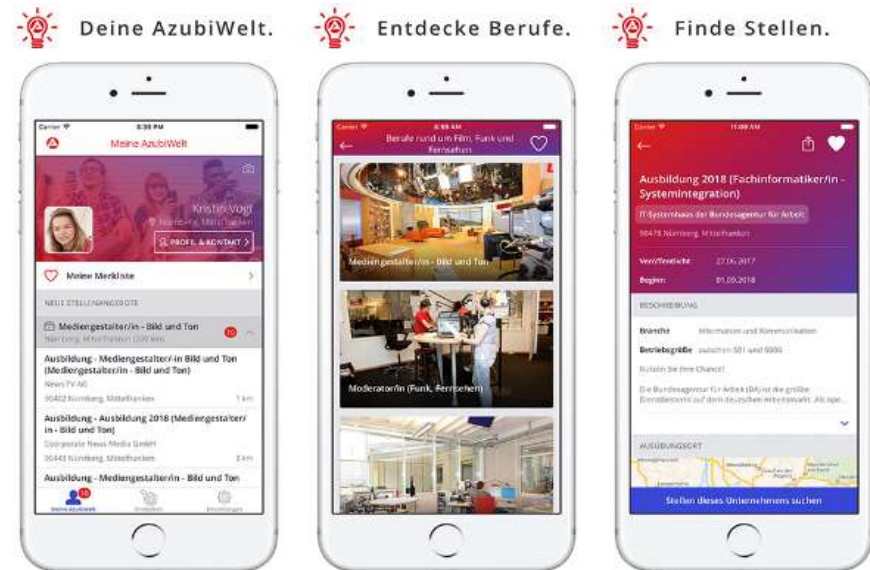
Deine AzubiWelt.

Entdecke Berufe.

Finde Stellen.

Carrier
3:30 PM
Meine AzubiWelt
Kristin Vogt
Nürnberg, Mittelfranken
PROFIL & KONTAKT
Meine Merkliste
NEUE STELLENANGEBOTE
Mediengestalter/in - Bild und Ton
Nürnberg, Mittelfranken (100 km)
Ausbildung - Mediengestalter/-in Bild und Ton (Mediengestalter/in - Bild und Ton)
News TV AG
90402 Nürnberg, Mittelfranken
1 km
Ausbildung - Ausbildung 2018 (Mediengestalter/in - Bild und Ton)
Corporate News Media GmbH
90443 Nürnberg, Mittelfranken
3 km
Ausbildung - Mediengestalter/in - Bild und Ton
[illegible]
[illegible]
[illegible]

Carrier
8:56 AM
Berufe rund um Film, Funk und Fernsehen
Mediengestalter/in - Bild und Ton
Moderator/in (Funk, Fernsehen)

Carrier
11:09 AM
Ausbildung 2018 (Fachinformatiker/in - Systemintegration)
IT-Systemhaus der Bundesagentur für Arbeit
90478 Nürnberg, Mittelfranken
Veröffentlicht
27.06.2017
Beginn
01.09.2018
BESCHREIBUNG
Branche
Information und Kommunikation
Betriebsgröße
zwischen 501 und 5000
Nutzen Sie Ihre Chance!
Die Bundesagentur für Arbeit (BA) ist die größte Dienstleisterin auf dem deutschen Arbeitsmarkt. Als ope...
AUSBILDUNGSORT
Stellen dieses Unternehmens suchen